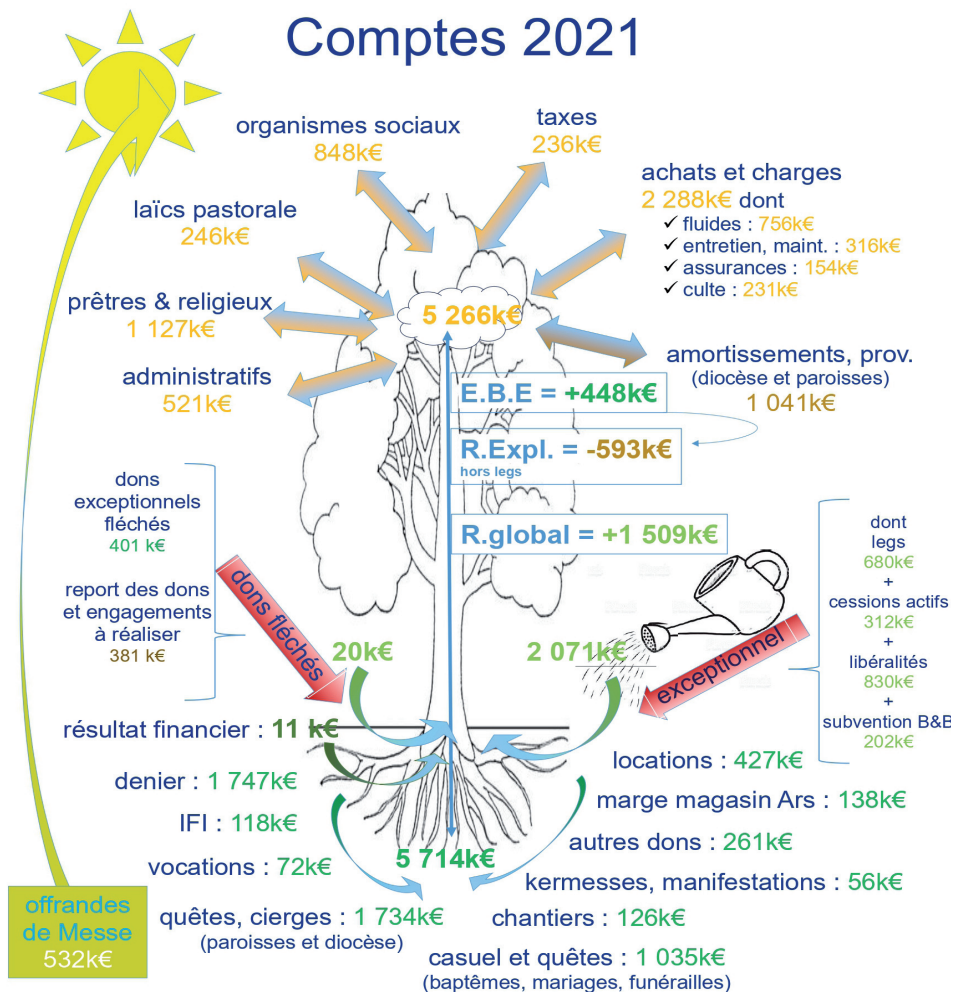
Comptes 2021

organismes sociaux
848k€

taxes
236k€

achats et charges
2 288k€ dont
✓ fluides : 756k€
✓ entretien, maint. : 316k€
✓ assurances : 154k€
✓ culte : 231k€

laïcs pastorale
246k€

prêtres & religieux
1 127k€

5 266k€

administratifs
521k€

amortissements, prov.
(diocèse et paroisses)
1 041k€

E.B.E = +448k€

R.Expl. = -593k€
hors legs

R.global = +1 509k€

dons exceptionnels fléchés
401 k€

report des dons et engagements à réaliser
381 k€

dons fléchés

20k€

2 071k€

exceptionnel

dont legs
680k€
+
cessions actifs
312k€
+
libéralités
830k€
+
subvention B&B
202k€

résultat financier : 11 k€

locations : 427k€

denier : 1 747k€

marge magasin Ars : 138k€

IFI : 118k€

autres dons : 261k€

vocations : 72k€

5 714k€

kermesses, manifestations : 56k€

offrandes de Messe
532k€

quêtes, cierges : 1 734k€
(paroisses et diocèse)

chantiers : 126k€

casuel et quêtes : 1 035k€
(baptêmes, mariages, funérailles)